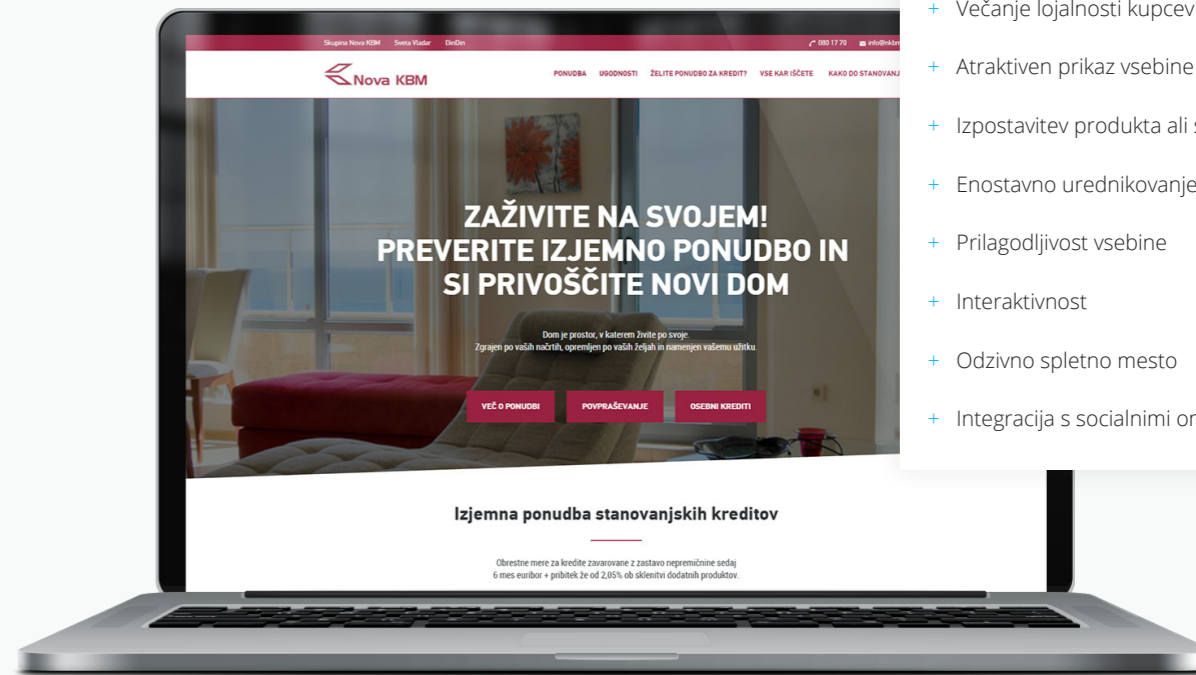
Skupina Nova KBM Sveta Vladar DinDin 080 17 70 info@nkbm

Nova KBM

PONUDBA UGODNOSTI ŽELITE PONUDBO ZA KREDIT? VSE KAR IŠČETE KAKO DO STANOVANJA

ZAŽIVITE NA SVOJEM! PREVERITE IZJEMNO PONUDBO IN SI PRIVOŠČITE NOVI DOM

Dom je prostor, v katerem živite po svoje.
Zgrajen po vaših načrtih, opremljen po vaših željah in namenjen vašemu užitku.

VEČ O PONUDBI POVPRAŠEVANJE OSEBNI KREDITI

Izjemna ponudba stanovanjskih kreditov

Obrestne mere za kredite zavarovane z zastavo nepremičnine sedaj 6 mes euribor + pribitek že od 2,05% ob sklenitvi dodatnih produktov.

+ Večanje lojalnosti kupcev

+ Atraktiven prikaz vsebine

+ Izpostavitev produkta ali s

+ Enostavno urednikovanje

+ Prilagodljivost vsebine

+ Interaktivnost

+ Odzivno spletno mesto

+ Integracija s socialnimi om